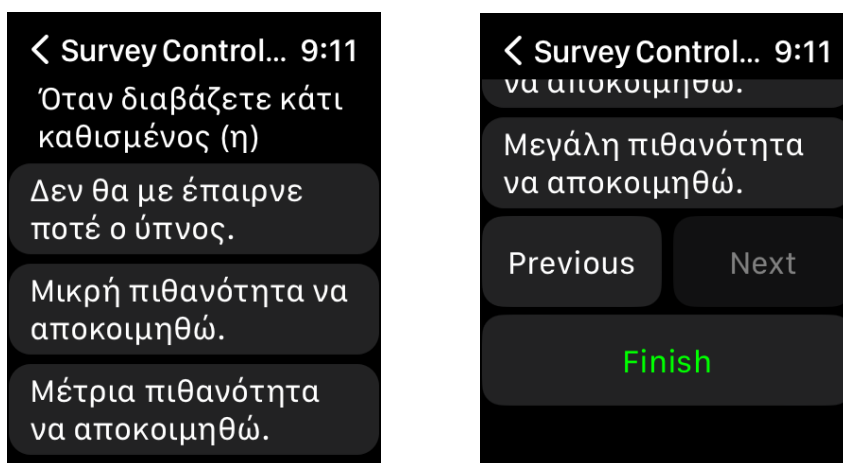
< Survey Control... 9:11

Όταν διαβάζετε κάτι καθισμένος (η)

Δεν θα με έπαιρνε ποτέ ο ύπνος.

Μικρή πιθανότητα να αποκοιμηθώ.

Μέτρια πιθανότητα να αποκοιμηθώ.

< Survey Control... 9:11

να αποκοιμηθώ.

Μεγάλη πιθανότητα να αποκοιμηθώ.

Previous

Next

Finish